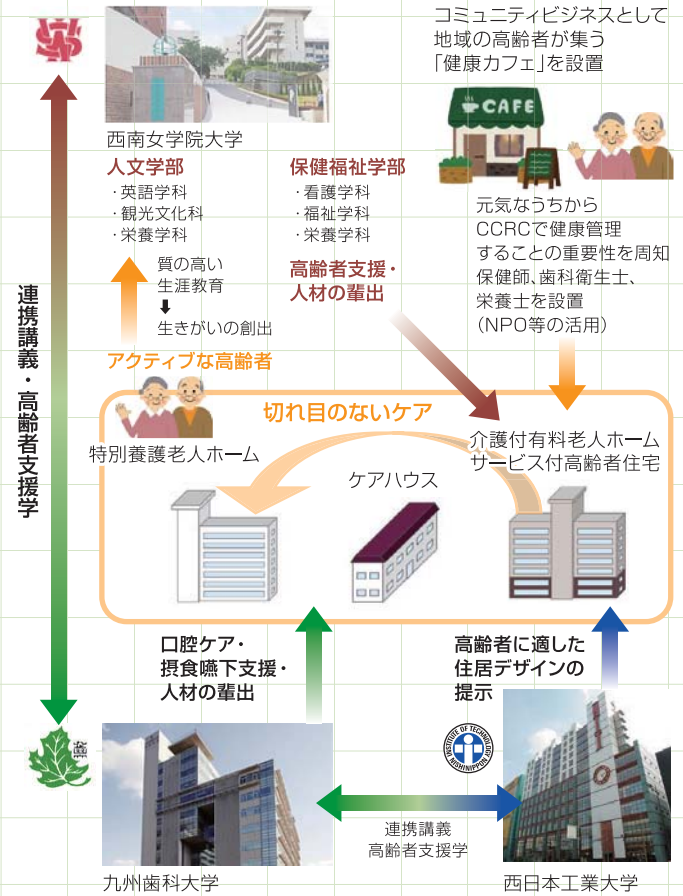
コミュニティビジネスとして地域の高齢者が集う「健康カフェ」を設置

CAFE

西南女学院大学

人文学部
・英語学科
・観光文化科
・栄養学科

保健福祉学部
・看護学科
・福祉学科
・栄養学科

元気なうちから
CCRCで健康管理することの重要性を周知
保健師、歯科衛生士、栄養士を設置
（NPO等の活用）

質の高い
生涯教育
⬇
生きがいの創出

高齢者支援・
人材の輩出

連携講義・高齢者支援学

アクティブな高齢者

切れ目のないケア

特別養護老人ホーム

介護付有料老人ホーム
サービス付高齢者住宅

ケアハウス

口腔ケア・
摂食嚥下支援・
人材の輩出

高齢者に適した
住居デザインの
提示

INSTITUTE OF TECHNOLOGY NISHINIPPON

連携講義
高齢者支援学

九州歯科大学

西日本工業大学